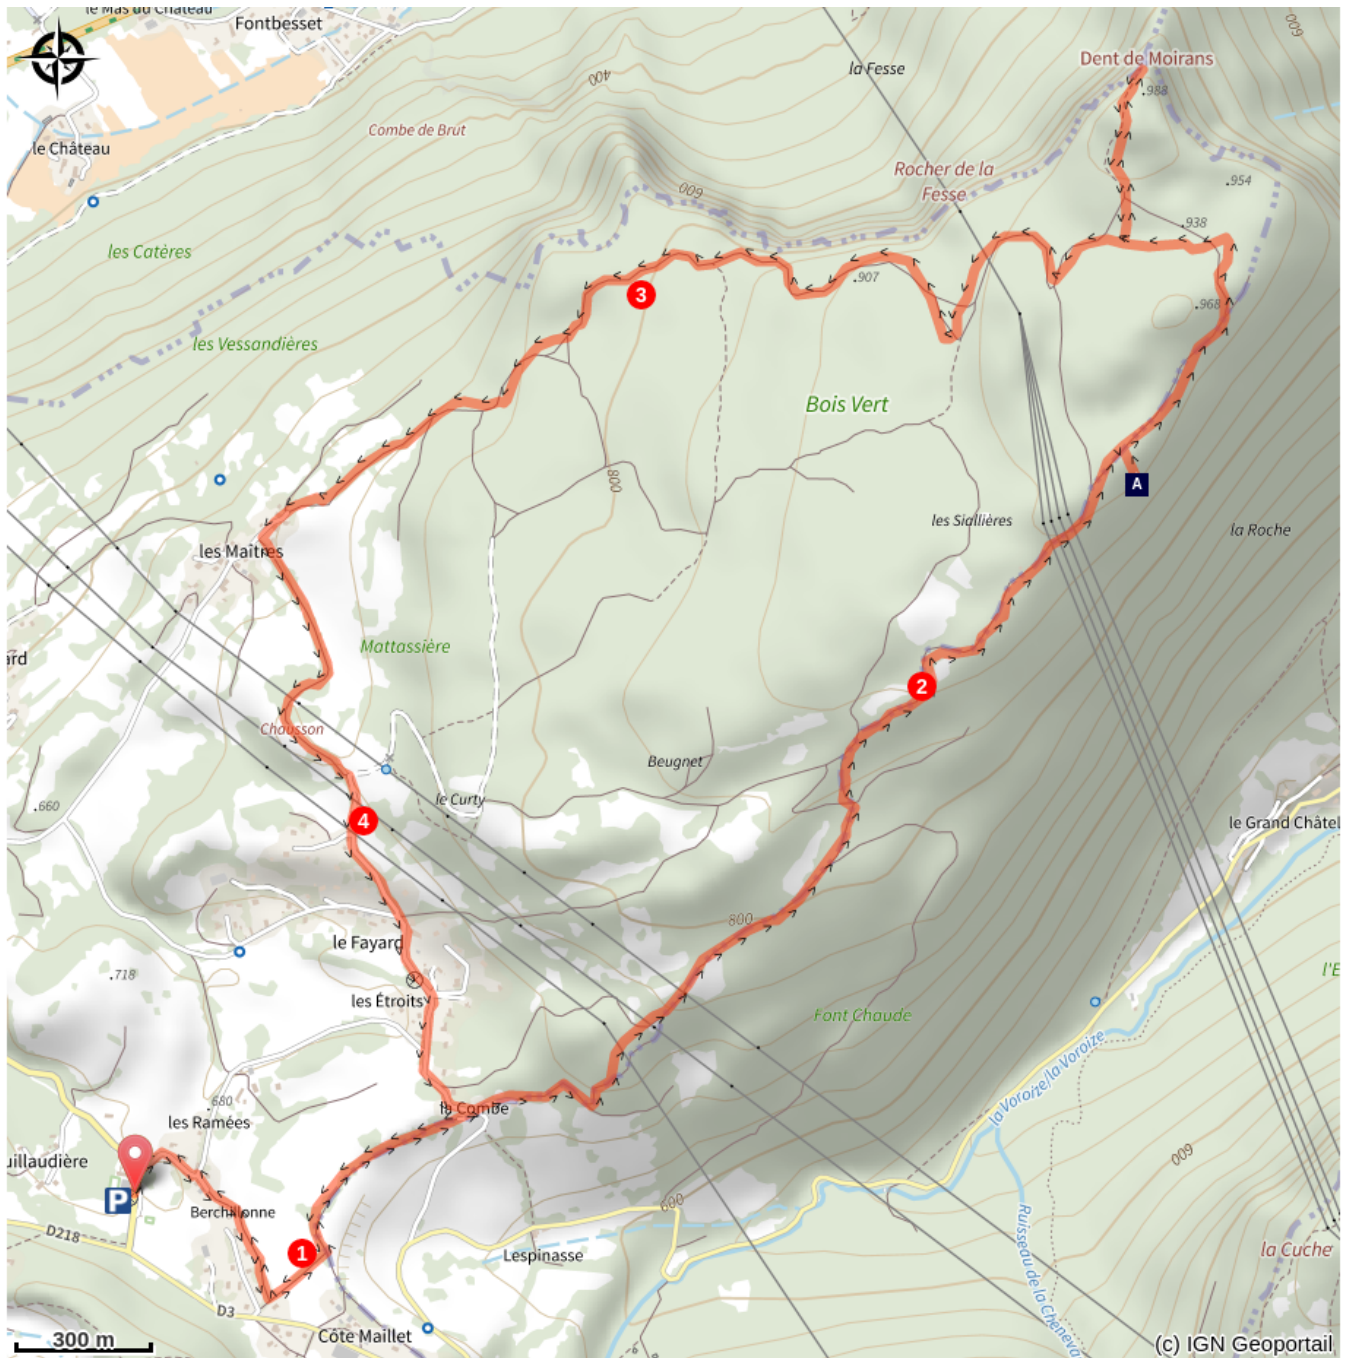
le Mas du Château
Fontbesset
le Château
Combe de Brut
400
009
la Fesse
Dent de Moirans
.988
Rocher de la Fesse
.954
.938
.968
les Catères
les Vessandières
.907
3
Bois Vert
800
A
les Siallières
la Roche
les Maitres
ard
Mattassière
2
Chausson
Beugnet
le Curty
.660
4
le Grand Châtel
le Fayard
800
.718
les Étroits
l'E
Font Chaude
680
la Combe
les Ramées
la Voroize/la Voroize
uillaudière
009
P
Berchillonne
600
1
D218
Lespinasse
la Cuche
D3
Ruisseau de la Chenevia
300 m
Côte Maillet
(c) IGN Geoportail